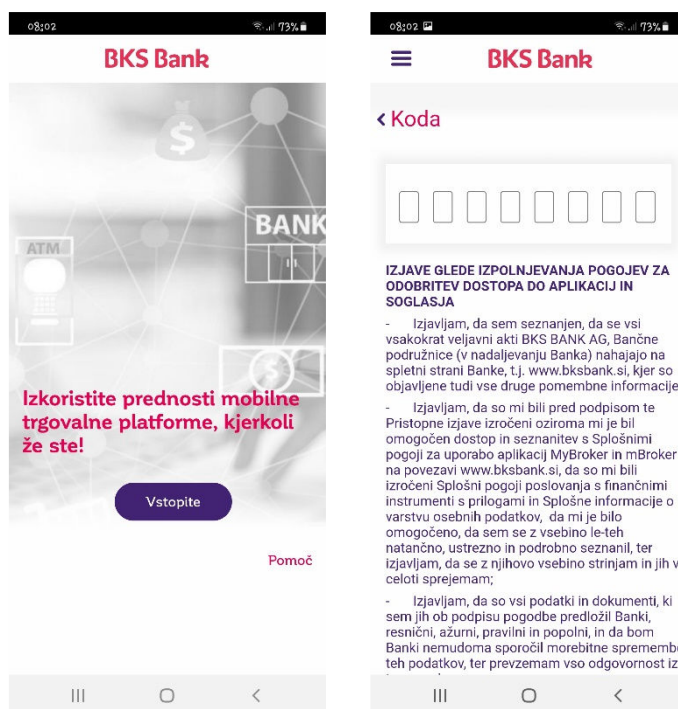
08:02

73%

BKS Bank

ATM

BANK

Izkoristite prednosti mobilne trgovalne platforme, kjerkoli že ste!

Vstopite

Pomoč

08:02

73%

BKS Bank

‹ Koda

IZJAVE GLEDE IZPOLNJEVANJA POGOJEV ZA ODOBRITEV DOSTOPA DO APLIKACIJ IN SOGLASJA

- Izjavljam, da sem seznanjen, da se vsi vsakokrat veljavni akti BKS BANK AG, Bančne podružnice (v nadaljevanju Banka) nahajajo na spletni strani Banke, t.j. www.bksbank.si, kjer so objavljene tudi vse druge pomembne informacije

- Izjavljam, da so mi bili pred podpisom te Pristopne izjave izročeni oziroma mi je bil omogočen dostop in seznanitev s Splošnimi pogoji za uporabo aplikacij MyBroker in mBroker na povezavi www.bksbank.si, da so mi bili izročeni Splošni pogoji poslovanja s finančnimi instrumenti s prilogami in Splošne informacije o varstvu osebnih podatkov, da mi je bilo omogočeno, da sem se z vsebino le-teh natančno, ustrezno in podrobno seznanil, ter izjavljam, da se z njihovo vsebino strinjam in jih v celoti sprejemam;

- Izjavljam, da so vsi podatki in dokumenti, ki sem jih ob podpisu pogodbe predložil Banki, resnični, ažurni, pravilni in popolni, in da bom Banki nemudoma sporočil morebitne spremembe teh podatkov, ter prevzemam vso odgovornost iz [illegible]